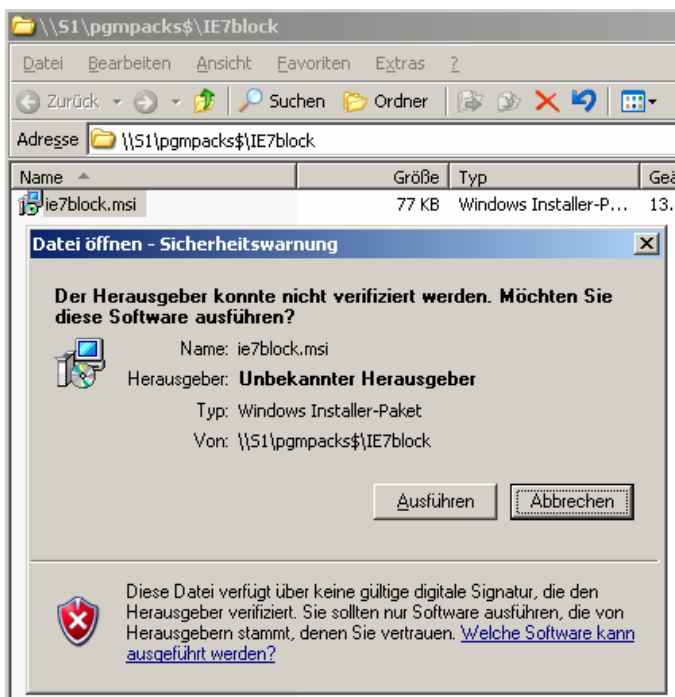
\\S1\pgmpacks$\IE7block

Datei Bearbeiten Ansicht Favoriten Extras ?

Zurück Suchen Ordner

Adresse \\S1\pgmpacks$\IE7block

| Name | Größe | Typ | Geä |
|---|---|---|---|
| ie7block.msi | 77 KB | Windows Installer-P... | 13. |

Datei öffnen - Sicherheitswarnung

Der Herausgeber konnte nicht verifiziert werden. Möchten Sie diese Software ausführen?

Name: ie7block.msi
Herausgeber: Unbekannter Herausgeber
Typ: Windows Installer-Paket
Von: \\S1\pgmpacks$\IE7block

Ausführen Abbrechen

Diese Datei verfügt über keine gültige digitale Signatur, die den Herausgeber verifiziert. Sie sollten nur Software ausführen, die von Herausgebern stammt, denen Sie vertrauen. Welche Software kann ausgeführt werden?